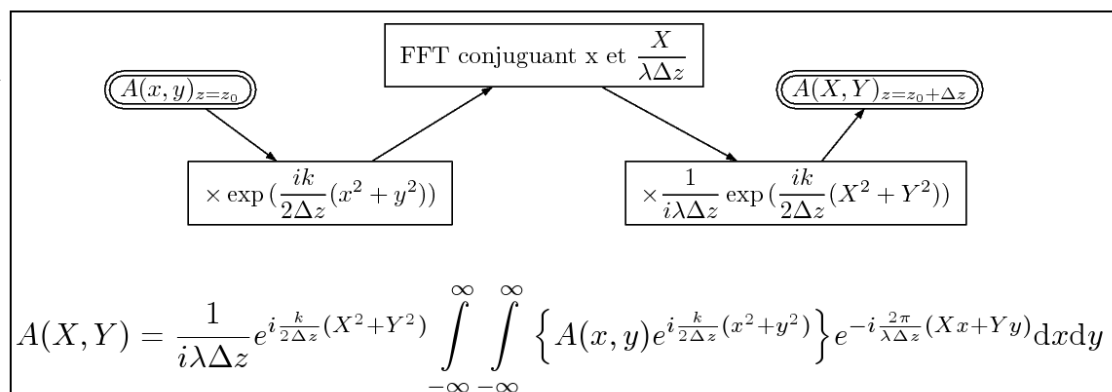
$A(x,y)_{z=z_0}$

$\times \exp\left(\frac{ik}{2\Delta z}(x^2+y^2)\right)$

FFT conjuguant x et $\frac{X}{\lambda \Delta z}$

$\times \frac{1}{i\lambda\Delta z} \exp\left(\frac{ik}{2\Delta z}(X^2+Y^2)\right)$

$A(X,Y)_{z=z_0+\Delta z}$

$A(X,Y) = \frac{1}{i\lambda\Delta z} e^{i\frac{k}{2\Delta z}(X^2+Y^2)} \int_{-\infty}^{\infty}\int_{-\infty}^{\infty} \left\{ A(x,y) e^{i\frac{k}{2\Delta z}(x^2+y^2)} \right\} e^{-i\frac{2\pi}{\lambda\Delta z}(Xx+Yy)} \mathrm{d}x\mathrm{d}y$